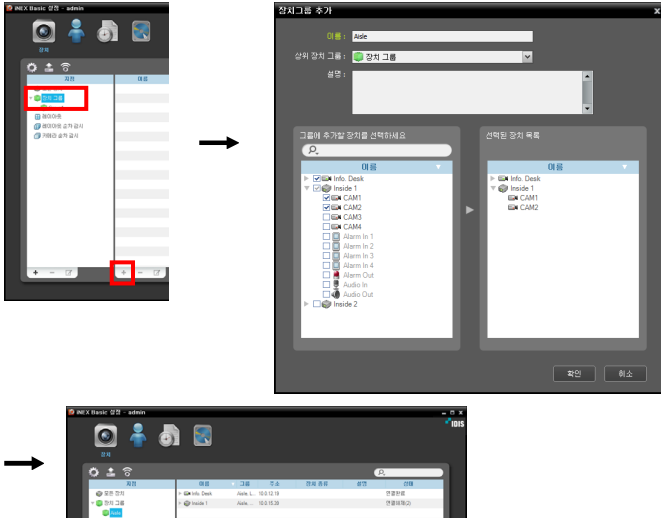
iNEX Basic 설정 - admin

장치

자리

이름

장치 그룹

레이아웃

레이아웃 순차 감시

카메라 순차 감시

장치그룹 추가

이름 : Aisle

상위 장치 그룹 : 장치 그룹

설명 :

그룹에 추가할 장치를 선택하세요

이름

Info. Desk

Inside 1

CAM1

CAM2

CAM3

CAM4

Alarm In 1

Alarm In 2

Alarm In 3

Alarm In 4

Alarm Out

Audio In

Audio Out

Inside 2

선택된 장치 목록

이름

Info. Desk

Inside 1

CAM1

CAM2

확인

취소

iNEX Basic 설정 - admin

IDIS

장치

자리

모든 장치

장치 그룹

Aisle

이름

그룹

주소

장치 종류

설명

상태

Info. Desk

Aisle L...

10.0.12.18

연결완료

Inside 1

Aisle

10.0.15.38

연결대기(2)